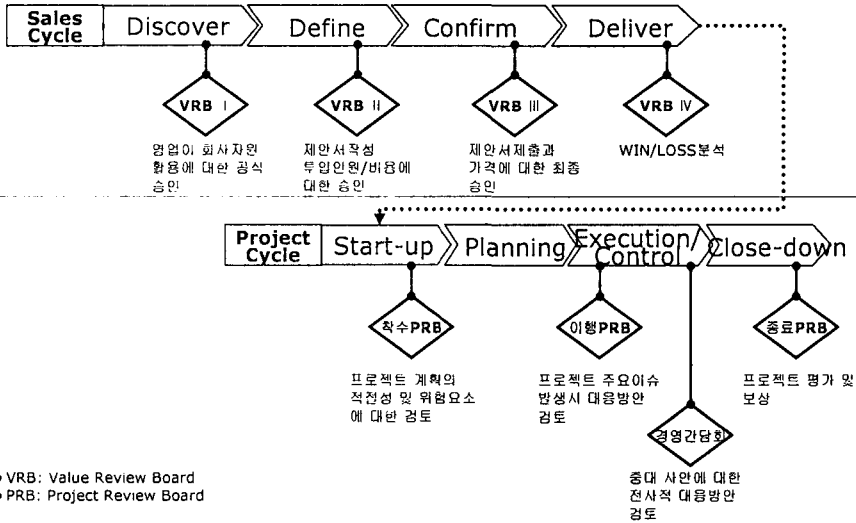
Sales Cycle

Discover

Define

Confirm

Deliver

VRB Ⅰ

영업이 회사자원 활용에 대한 공식 승인

VRB Ⅱ

제안서작성 투입인원/비용에 대한 승인

VRB Ⅲ

제안서제출과 가격에 대한 최종 승인

VRB Ⅳ

WIN/LOSS분석

Project Cycle

Start-up

Planning

Execution/ Control

Close-down

착수PRB

프로젝트 계획의 적전성 및 위험요소에 대한 검토

이행PRB

프로젝트 주요이슈 발생시 대응방안 검토

경영간담회

중대 사안에 대한 전사적 대응방안 검토

종료PRB

프로젝트 평가 및 보상

◦ VRB: Value Review Board
◦ PRB: Project Review Board